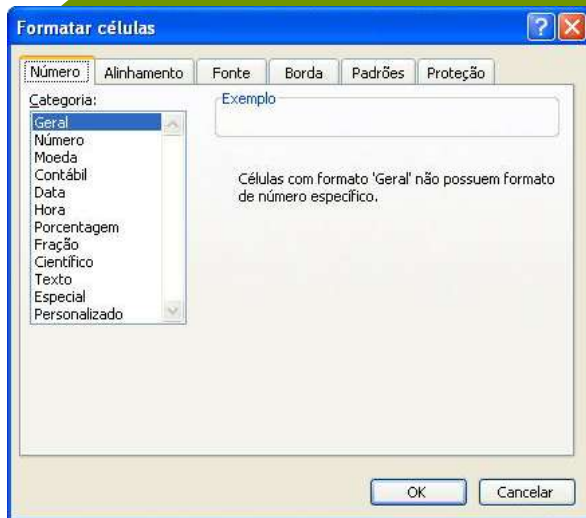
Formatar células

?

Número | Alinhamento | Fonte | Borda | Padrões | Proteção

Categoria:

Geral
Número
Moeda
Contábil
Data
Hora
Porcentagem
Fração
Científico
Texto
Especial
Personalizado

Exemplo

Células com formato 'Geral' não possuem formato de número específico.

OK

Cancelar